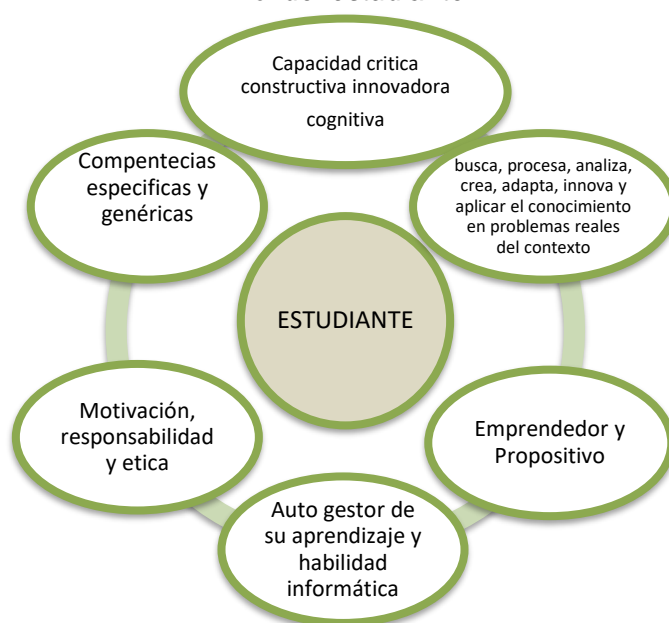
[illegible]

Capacidad critica constructiva innovadora

cognitiva

busca, procesa, analiza, crea, adapta, innova y aplicar el conocimiento en problemas reales del contexto

Emprendedor y Propositivo

Auto gestor de su aprendizaje y habilidad informática

Motivación, responsabilidad y etica

Compentecias especificas y genéricas

ESTUDIANTE